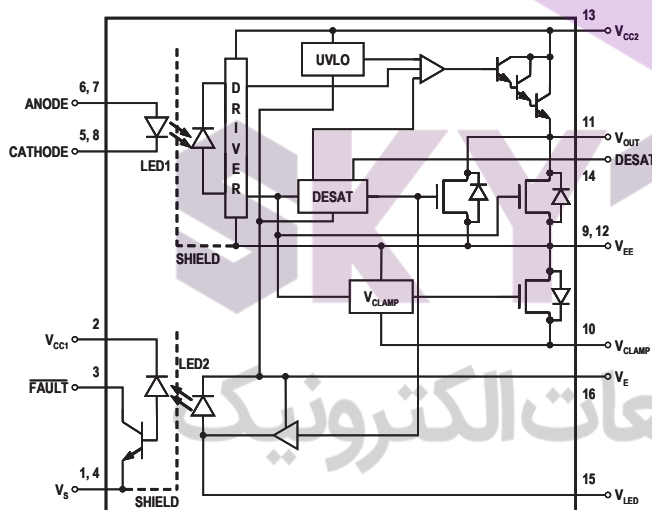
13
$V_{CC2}$
UVLO
6, 7
ANODE
5, 8
CATHODE
LED1
D
R
I
V
E
R
11
$V_{OUT}$
DESAT
14
DESAT
9, 12
$V_{EE}$
SHIELD
$V_{CLAMP}$
10
$V_{CLAMP}$
2
$V_{CC1}$
3
$\overline{FAULT}$
LED2
$V_E$
16
1, 4
$V_S$
SHIELD
15
$V_{LED}$
عات الکترونیک